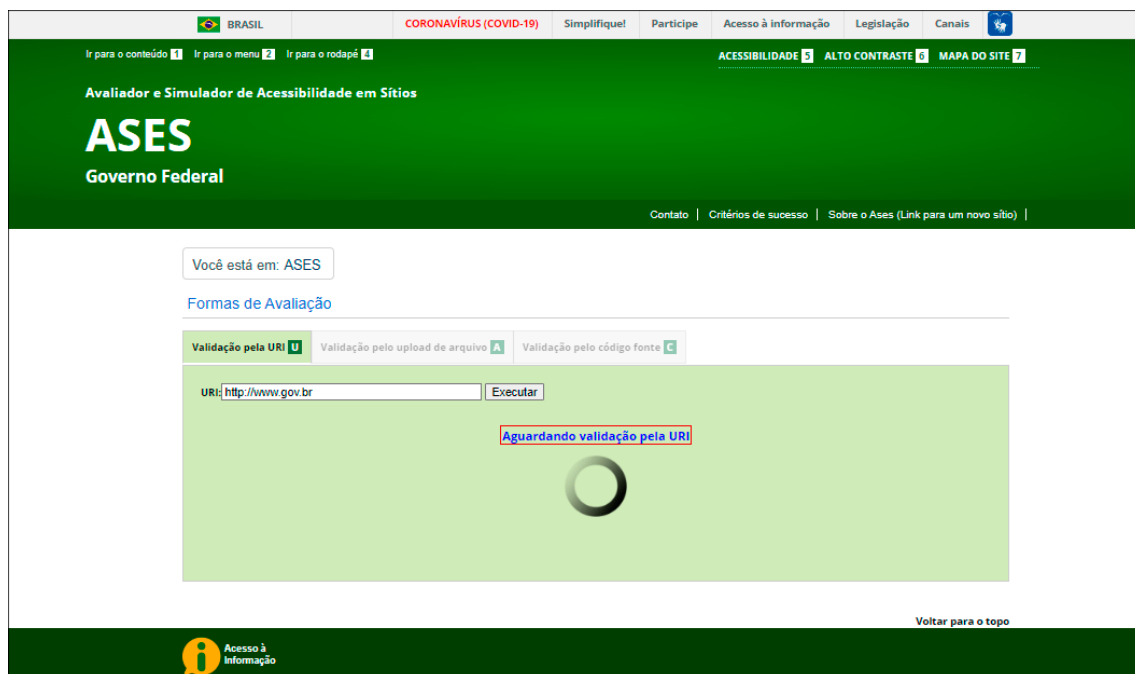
BRASIL CORONAVÍRUS (COVID-19) Simplifique! Participe Acesso à informação Legislação Canais

Ir para o conteúdo 1 Ir para o menu 2 Ir para o rodapé 4

ACESSIBILIDADE 5 ALTO CONTRASTE 6 MAPA DO SITE 7

Avaliador e Simulador de Acessibilidade em Sítios

ASES

Governo Federal

Contato | Critérios de sucesso | Sobre o Ases (Link para um novo sítio) |

Você está em: ASES

Formas de Avaliação

Validação pela URI U Validação pelo upload de arquivo A Validação pelo código fonte C

URI: http://www.gov.br Executar

Aguardando validação pela URI

Voltar para o topo

Acesso à Informação